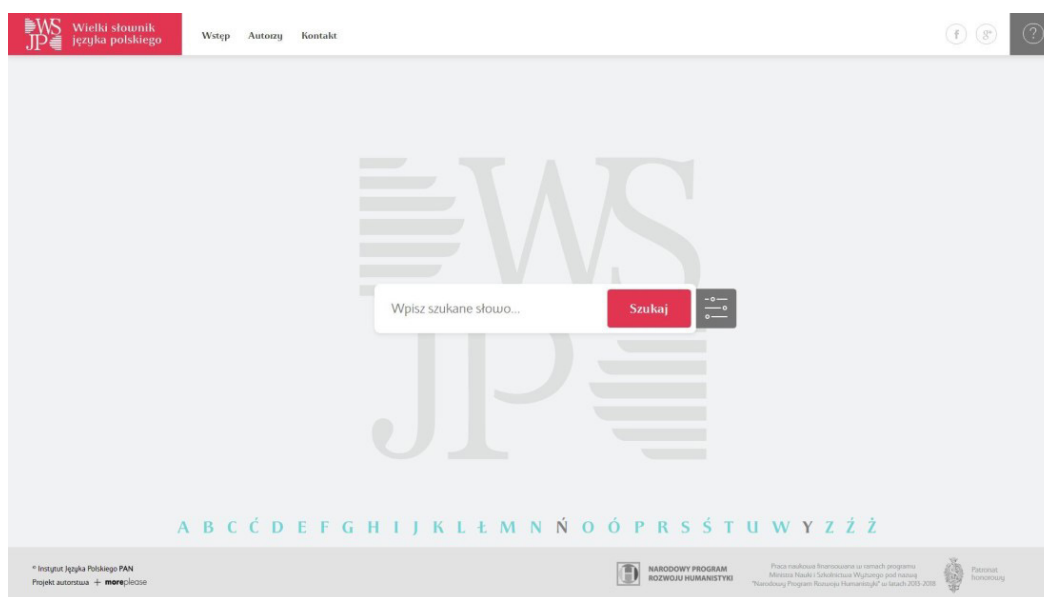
WS JP Wielki słownik języka polskiego

Wstęp Autorzy Kontakt

f g+ ?

WS JP

Wpisz szukane słowo...

Szukaj

A B C Ć D E F G H I J K L Ł M N Ń O Ó P R S Ś T U W Y Z Ź Ż

© Instytut Języka Polskiego PAN
Projekt autorstwa + moreplease

NARODOWY PROGRAM ROZWOJU HUMANISTYKI

Praca naukowa finansowana w ramach programu Ministra Nauki i Szkolnictwa Wyższego pod nazwą "Narodowy Program Rozwoju Humanistyki" w latach 2015-2018

Patronat honorowy